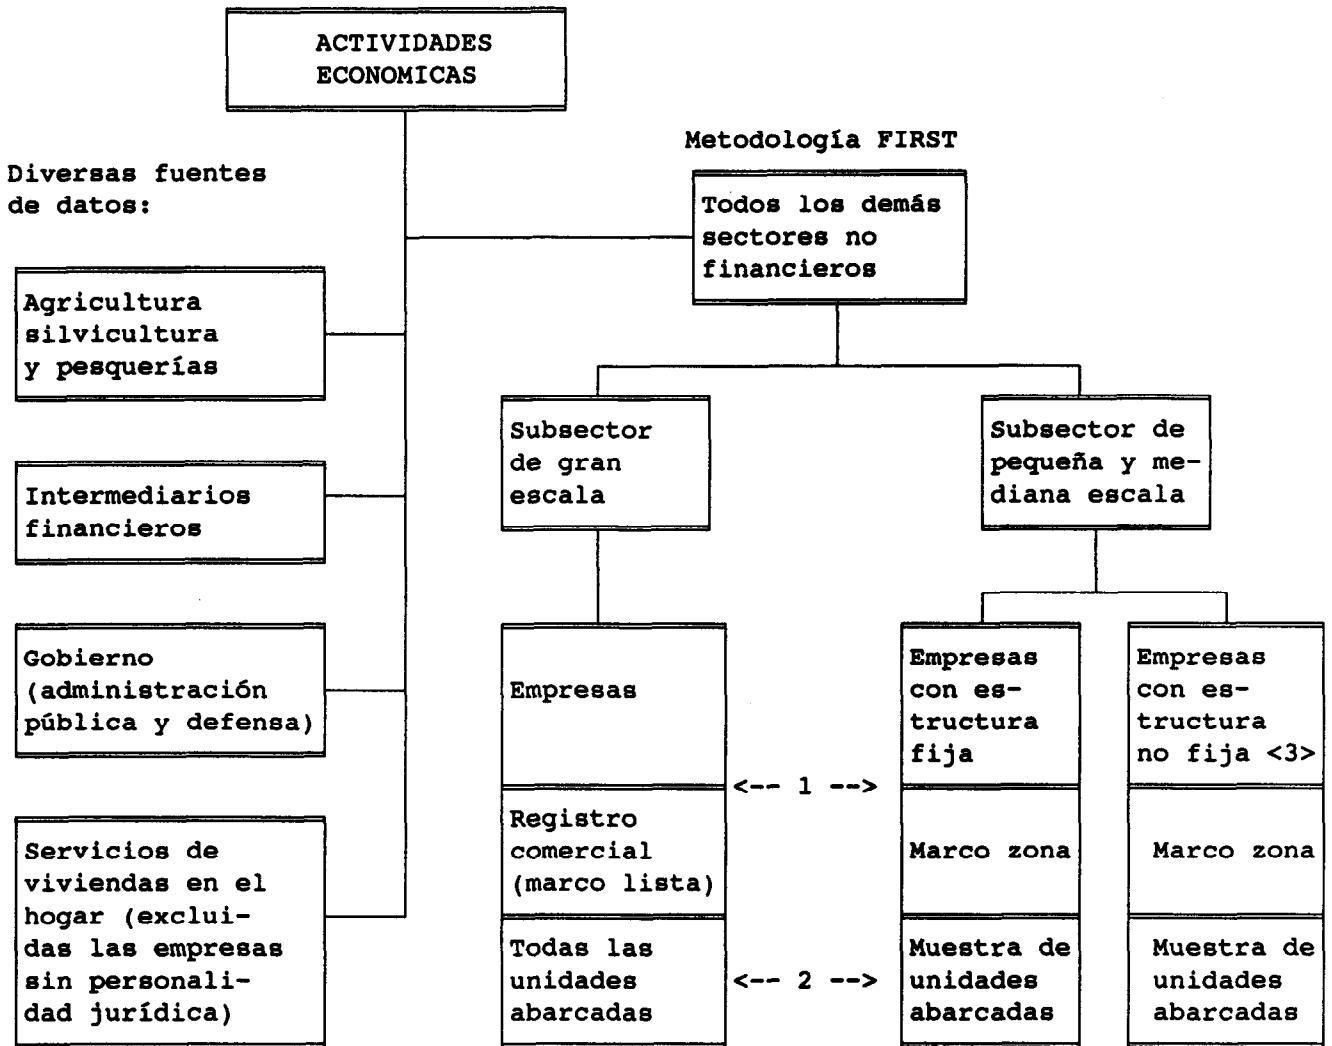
ACTIVIDADES ECONOMICAS

Metodología FIRST

Diversas fuentes de datos:

Todos los demás sectores no financieros

Agricultura silvicultura y pesquerías

Subsector de gran escala

Subsector de pequeña y mediana escala

Intermediarios financieros

Gobierno (administración pública y defensa)

Empresas

Empresas con estructura fija

Empresas con estructura no fija <3>

<-- 1 -->

Registro comercial (marco lista)

Marco zona

Marco zona

Servicios de viviendas en el hogar (excluidas las empresas sin personalidad jurídica)

Todas las unidades abarcadas

<-- 2 -->

Muestra de unidades abarcadas

Muestra de unidades abarcadas